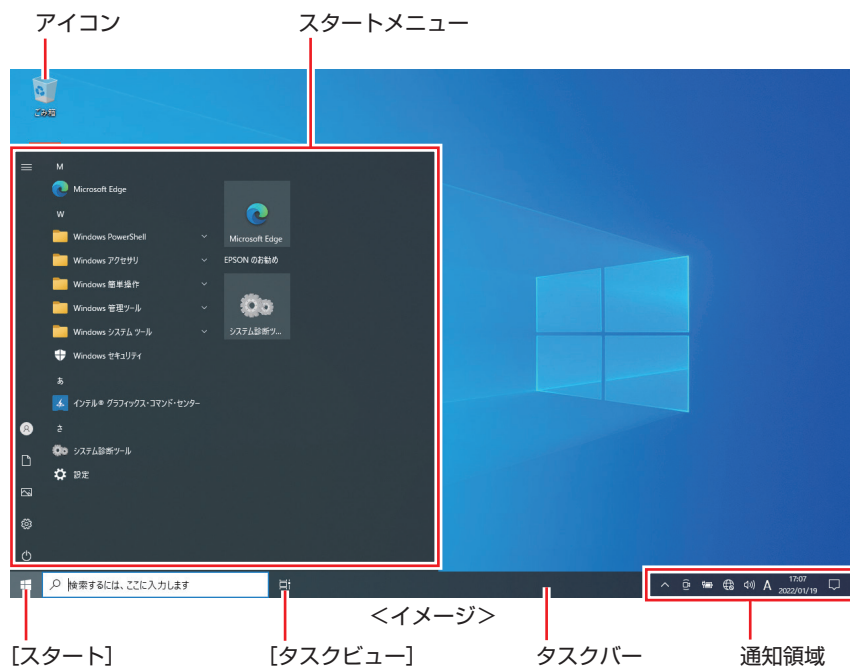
アイコン

スタートメニュー

ごみ箱

M

Microsoft Edge

W

Windows PowerShell

Windows アクセサリ

Windows 簡単操作

Windows 管理ツール

Windows システム ツール

Windows セキュリティ

あ

インテル® グラフィックス・コマンド・センター

さ

システム診断ツール

設定

Microsoft Edge

EPSON のお勧め

システム診断ツ...

検索するには、ここに入力します

A

17:07
2022/01/19

<イメージ>

[スタート]

[タスクビュー]

タスクバー

通知領域